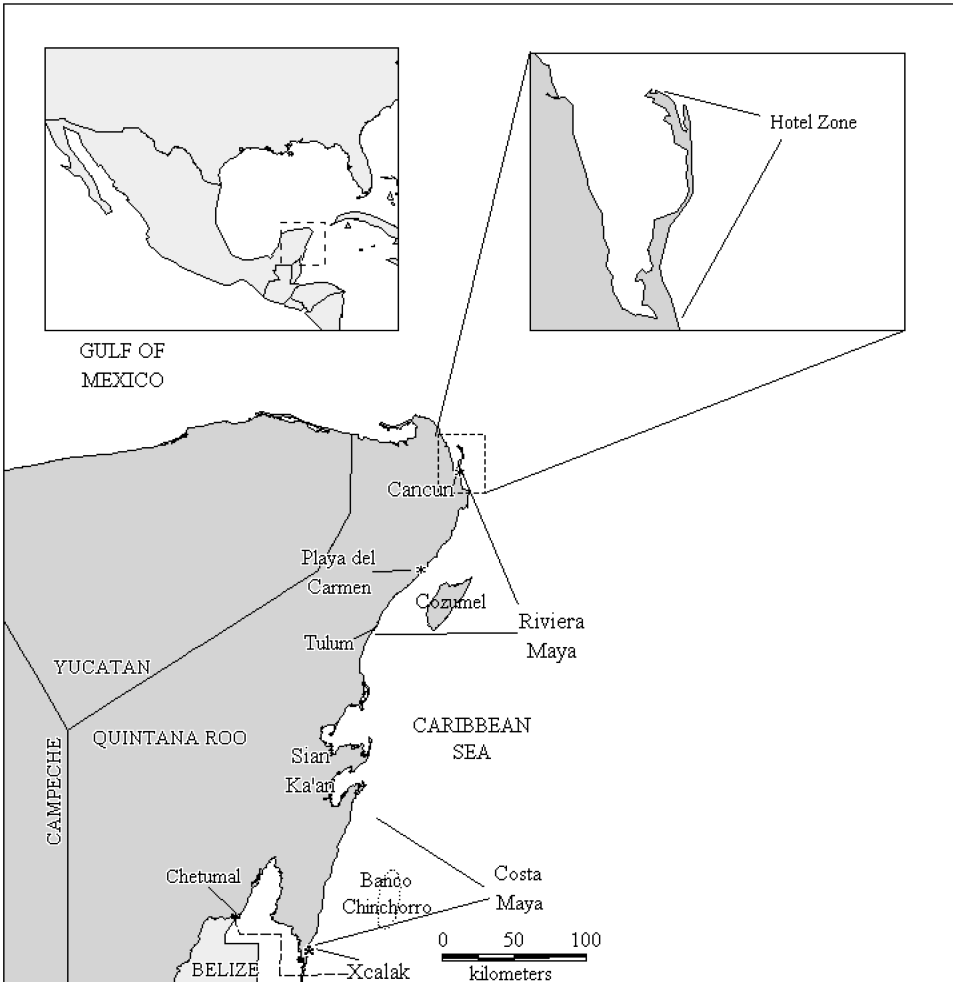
Hotel Zone

GULF OF MEXICO

Cancun

Playa del Carmen

Cozumel

Riviera Maya

Tulum

YUCATAN

QUINTANA ROO

CARIBBEAN SEA

Sian Ka'an

CAMPECHE

Chetumal

Banco Chinchorro

Costa Maya

0 50 100
kilometers

BELIZE

Xcalak